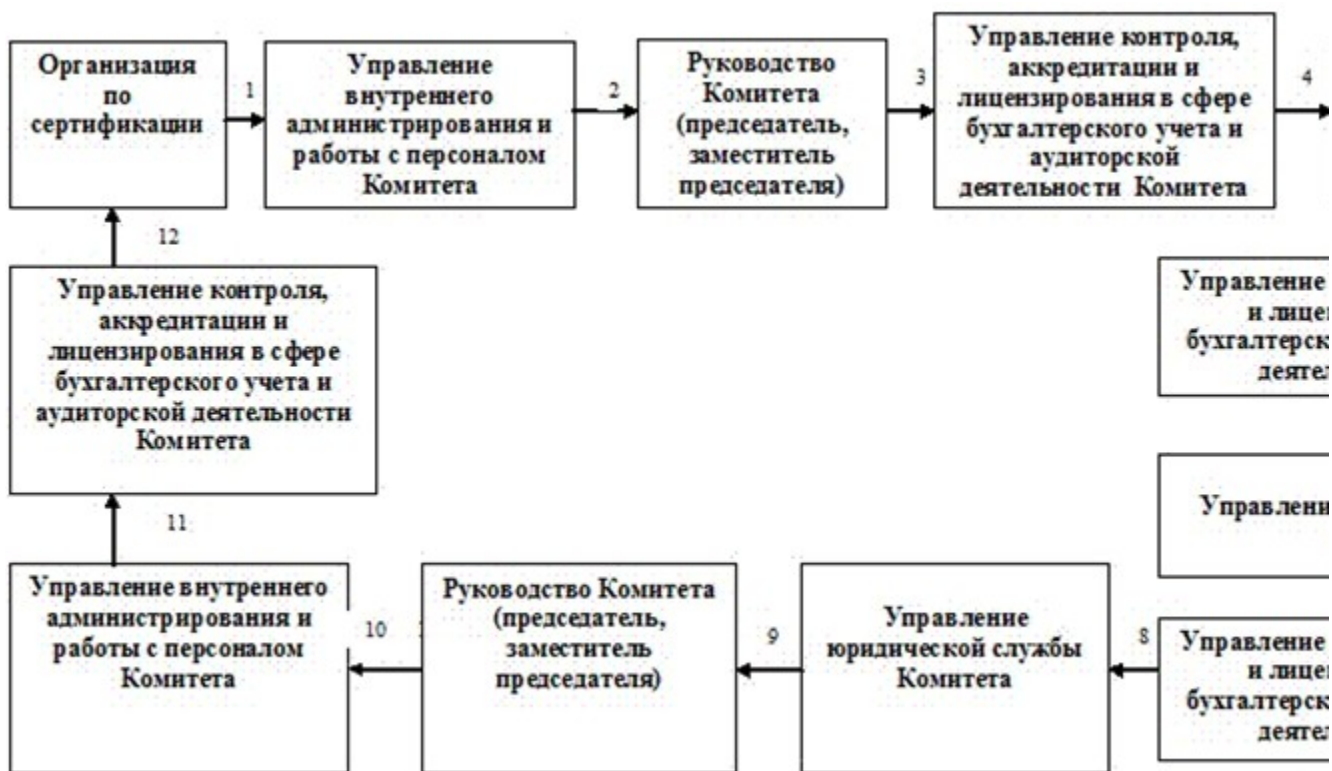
Организация по сертификации

1

Управление внутреннего администрирования и работы с персоналом Комитета

2

Руководство Комитета (председатель, заместитель председателя)

3

Управление контроля, аккредитации и лицензирования в сфере бухгалтерского учета и аудиторской деятельности Комитета

4

12

Управление контроля, аккредитации и лицензирования в сфере бухгалтерского учета и аудиторской деятельности Комитета

Управление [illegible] и лицен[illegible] бухгалтерск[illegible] деятел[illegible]

11

Управлени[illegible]

Управление внутреннего администрирования и работы с персоналом Комитета

10

Руководство Комитета (председатель, заместитель председателя)

9

Управление юридической службы Комитета

8

Управление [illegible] и лицен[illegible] бухгалтерск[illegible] деятел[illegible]